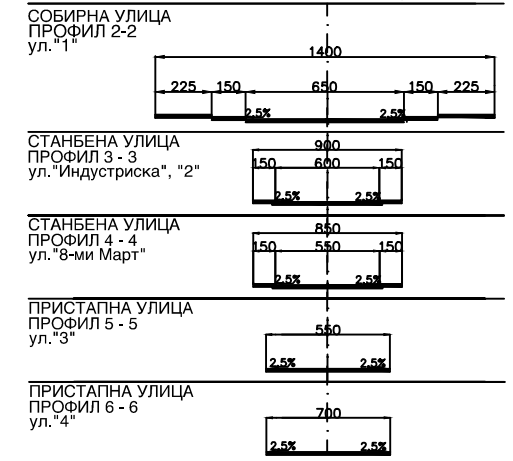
СОБИРНА УЛИЦА
ПРОФИЛ 2-2
ул."1"

1400

225 150 650 150 225

2.5% 2.5%

СТАНБЕНА УЛИЦА
ПРОФИЛ 3 - 3
ул."Индустриска", "2"

900

150 600 150

2.5% 2.5%

СТАНБЕНА УЛИЦА
ПРОФИЛ 4 - 4
ул."8-ми Март"

850

150 550 150

2.5% 2.5%

ПРИСТАПНА УЛИЦА
ПРОФИЛ 5 - 5
ул."3"

550

2.5% 2.5%

ПРИСТАПНА УЛИЦА
ПРОФИЛ 6 - 6
ул."4"

700

2.5% 2.5%